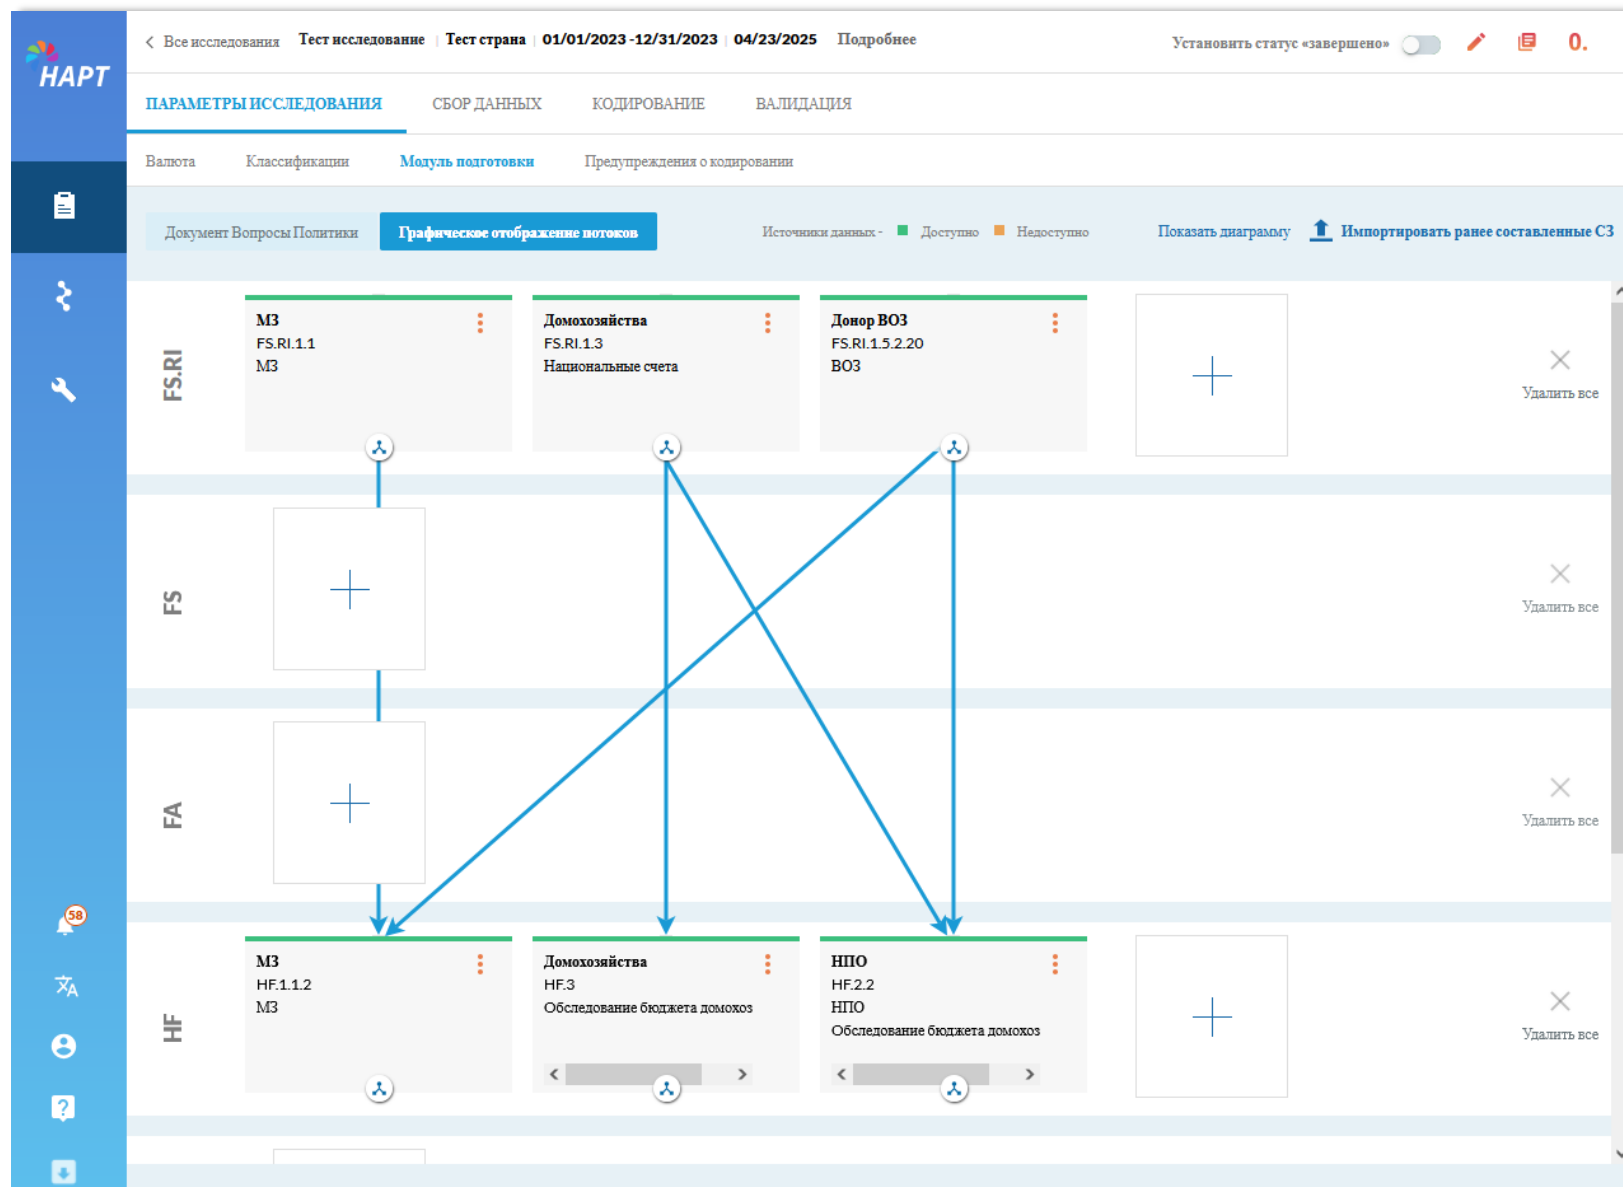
HAPT

58

< Все исследования | Тест исследование | Тест страна | 01/01/2023 -12/31/2023 | 04/23/2025 | Подробнее

Установить статус «завершено»

0.

ПАРАМЕТРЫ ИССЛЕДОВАНИЯ СБОР ДАННЫХ КОДИРОВАНИЕ ВАЛИДАЦИЯ

Валюта Классификации Модуль подготовки Предупреждения о кодировании

Документ Вопросы Политики Графическое отображение потоков

Источники данных - Доступно Недоступно

Показать диаграмму Импортировать ранее составленные СЗ

FS.RI

МЗ
FS.RI.1.1
МЗ

Домохозяйства
FS.RI.1.3
Национальные счета

Донор ВОЗ
FS.RI.1.5.2.20
ВОЗ

Удалить все

FS

Удалить все

FA

Удалить все

HF

МЗ
HF.1.1.2
МЗ

Домохозяйства
HF.3
Обследование бюджета домохоз

НПО
HF.2.2
НПО
Обследование бюджета домохоз

Удалить все